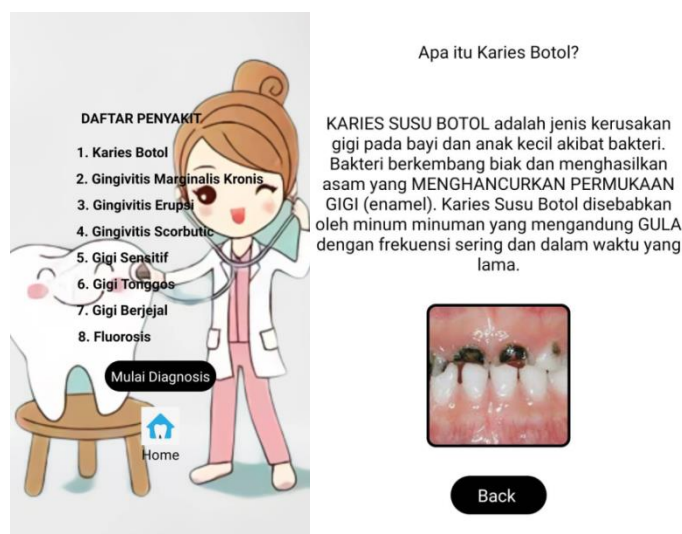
DAFTAR PENYAKIT

1. Karies Botol
2. Gingivitis Marginalis Kronis
3. Gingivitis Erupsi
4. Gingivitis Scorbutic
5. Gigi Sensitif
6. Gigi Tonggos
7. Gigi Berjejal
8. Fluorosis

Mulai Diagnosis

Home

Apa itu Karies Botol?

KARIES SUSU BOTOL adalah jenis kerusakan gigi pada bayi dan anak kecil akibat bakteri. Bakteri berkembang biak dan menghasilkan asam yang MENGHANCURKAN PERMUKAAN GIGI (enamel). Karies Susu Botol disebabkan oleh minum minuman yang mengandung GULA dengan frekuensi sering dan dalam waktu yang lama.

Back